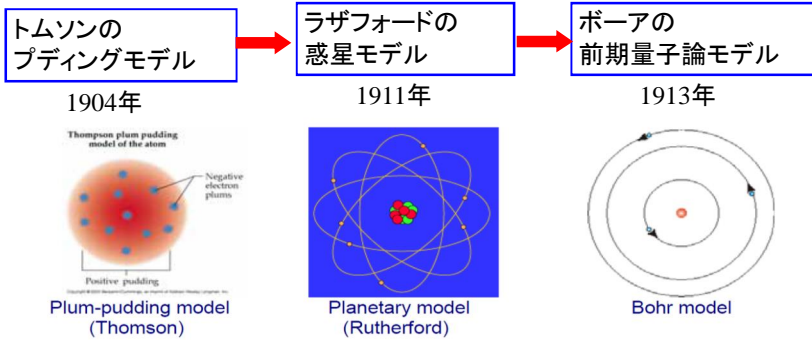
トムソンの
プディングモデル

1904年

ラザフォードの
惑星モデル

1911年

ボーアの
前期量子論モデル

1913年

Thompson plum pudding model of the atom

Negative electron plums

Positive pudding

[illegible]

Plum-pudding model
(Thomson)

Planetary model
(Rutherford)

Bohr model